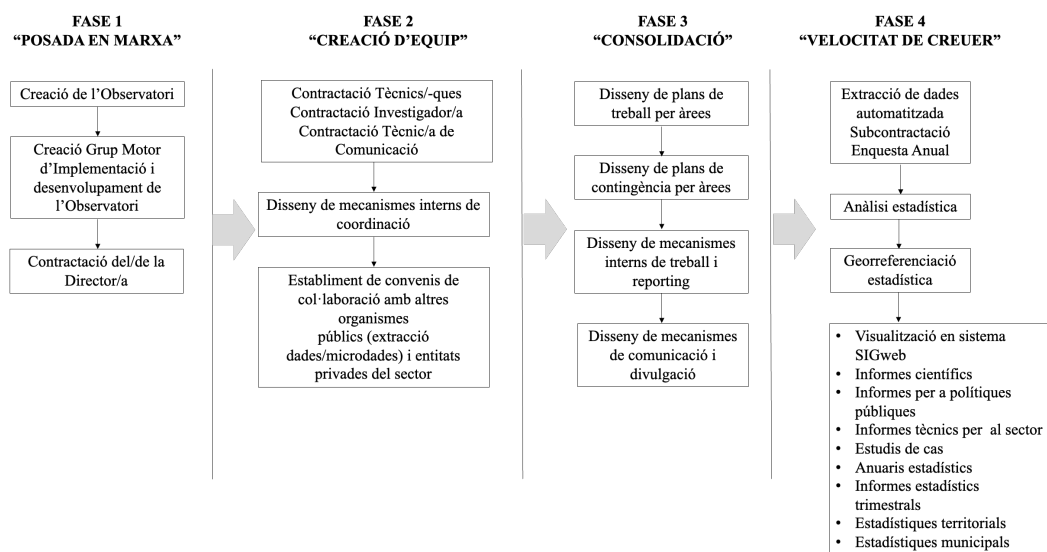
FASE 1
"POSADA EN MARXA"

Creació de l'Observatori

Creació Grup Motor d'Implementació i desenvolupament de l'Observatori

Contractació del/de la Director/a

FASE 2
"CREACIÓ D'EQUIP"

Contractació Tècnics/-ques
Contractació Investigador/a
Contractació Tècnic/a de Comunicació

Disseny de mecanismes interns de coordinació

Establiment de convenis de col·laboració amb altres organismes públics (extracció dades/microdades) i entitats privades del sector

FASE 3
"CONSOLIDACIÓ"

Disseny de plans de treball per àrees

Disseny de plans de contingència per àrees

Disseny de mecanismes interns de treball i reporting

Disseny de mecanismes de comunicació i divulgació

FASE 4
"VELOCITAT DE CREUER"

Extracció de dades automatitzada
Subcontractació
Enquesta Anual

Anàlisi estadística

Georreferenciació estadística

• Visualització en sistema SIGweb
• Informes científics
• Informes per a polítiques públiques
• Informes tècnics per al sector
• Estudis de cas
• Anuaris estadístics
• Informes estadístics trimestrals
• Estadístiques territorials
• Estadístiques municipals